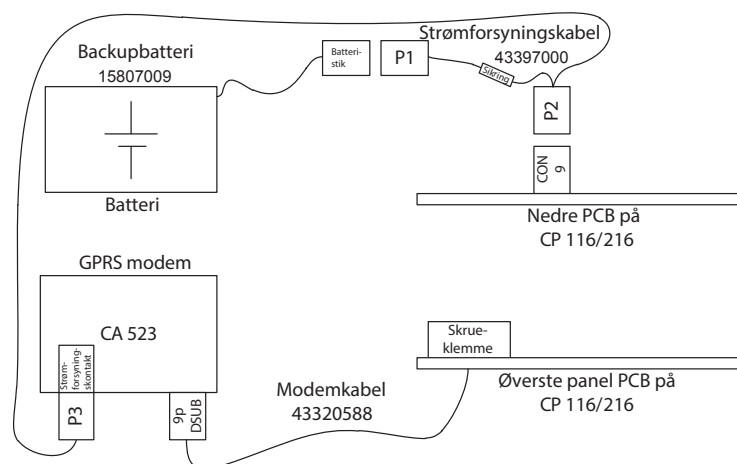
Backupbatteri
15807009

Batteri

Batteristik

P1

Strømforsyningskabel
43397000

Sikring

P2

CON 9

Nedre PCB på
CP 116/216

GPRS modem

CA 523

Strømforsyningskontakt

P3

9p DSUB

Modemkabel
43320588

Skrueklemme

Øverste panel PCB på
CP 116/216